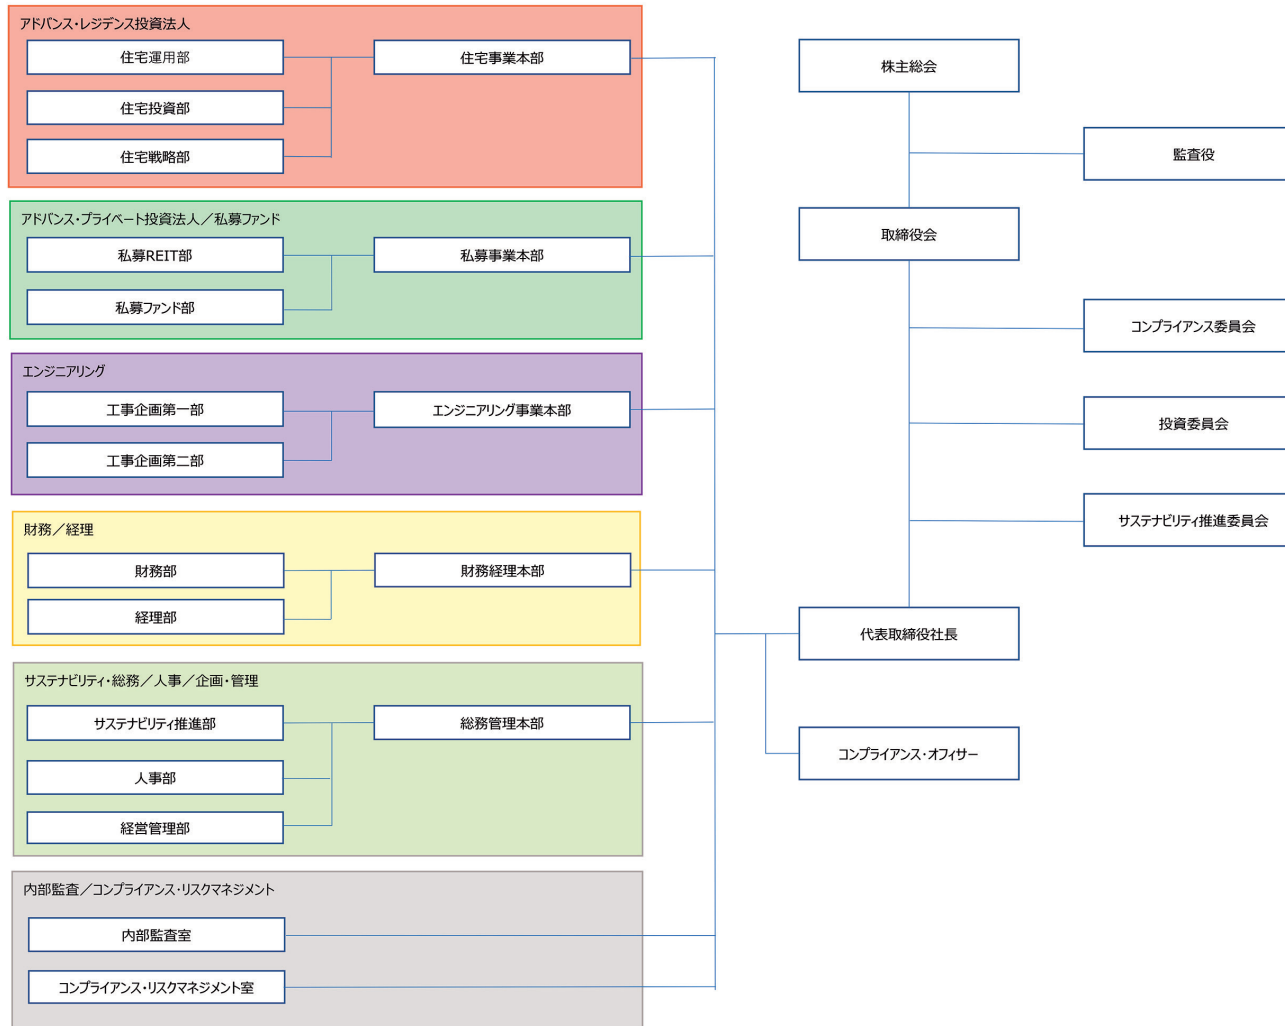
アドバンス・レジデンス投資法人
住宅運用部
住宅投資部
住宅戦略部
住宅事業本部

アドバンス・プライベート投資法人／私募ファンド
私募REIT部
私募ファンド部
私募事業本部

エンジニアリング
工事企画第一部
工事企画第二部
エンジニアリング事業本部

財務／経理
財務部
経理部
財務経理本部

サステナビリティ・総務／人事／企画・管理
サステナビリティ推進部
人事部
経営管理部
総務管理本部

内部監査／コンプライアンス・リスクマネジメント
内部監査室
コンプライアンス・リスクマネジメント室

株主総会
監査役
取締役会
コンプライアンス委員会
投資委員会
サステナビリティ推進委員会
代表取締役社長
コンプライアンス・オフィサー